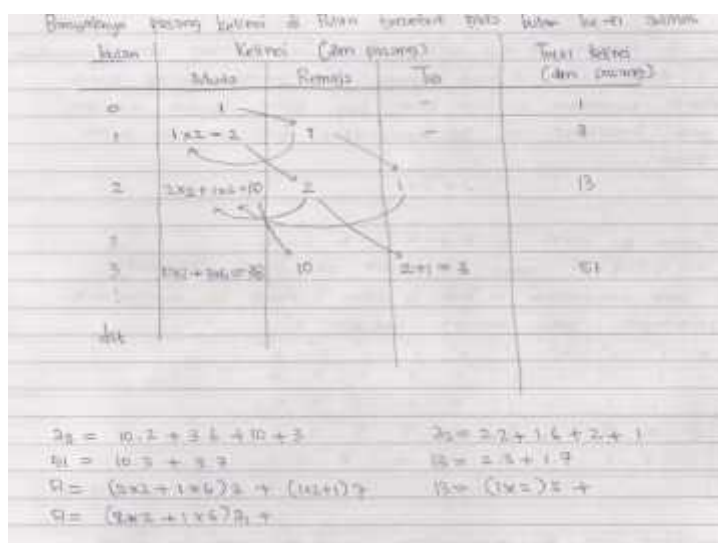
Banyaknya pasang kelinci di bulan tersebut pada bulan ke-n1 adalah

| bulan | Kelinci (dlm pasang) | | | Total kelinci (dlm pasang) |
|---|---|---|---|---|
| | Muda | Remaja | Tua | |
| 0 | 1 | | – | 1 |
| 1 | 1x2 = 2 | 1 | – | 3 |
| 2 | 2x2 + 1x6 = 10 | 2 | 1 | 13 |
| 3 | 10x2 + 3x6 = 38 | 10 | 2+1 = 3 | 51 |
| dst | | | | |

$a_4 = 10.2 + 3.6 + 10 + 3$ $\quad a_3 = 2.2 + 1.6 + 2 + 1$

$51 = 10.3 + 3.7$ $\quad 13 = 2.3 + 1.7$

$51 = (2x2 + 1x6)3 + (2+1)7$ $\quad 13 = (1x2)3 +$

$51 = (2x2 + 1x6)a_2 +$